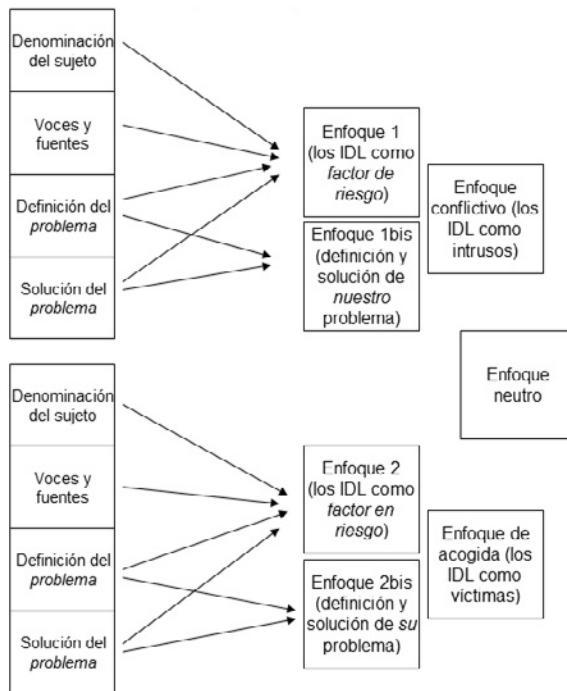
Denominación del sujeto

Voces y fuentes

Definición del *problema*

Solución del *problema*

Enfoque 1 (los IDL como *factor de riesgo*)

Enfoque 1bis (definición y solución de *nuestro* problema)

Enfoque conflictivo (los IDL como intrusos)

Enfoque neutro

Denominación del sujeto

Voces y fuentes

Definición del *problema*

Solución del *problema*

Enfoque 2 (los IDL como *factor en riesgo*)

Enfoque 2bis (definición y solución de *su* problema)

Enfoque de acogida (los IDL como víctimas)